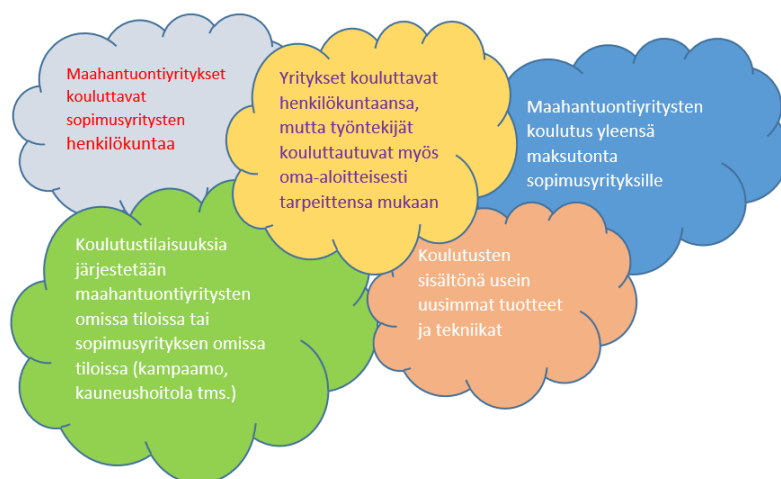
Maahantuontiyritykset kouluttavat sopimusyritysten henkilökuntaa

Yritykset kouluttavat henkilökuntaansa, mutta työntekijät kouluttautuvat myös oma-aloitteisesti tarpeittensa mukaan

Maahantuontiyritysten koulutus yleensä maksutonta sopimusyrityksille

Koulutustilaisuuksia järjestetään maahantuontiyritysten omissa tiloissa tai sopimusyrityksen omissa tiloissa (kampaamo, kauneushoitola tms.)

Koulutusten sisältönä usein uusimmat tuotteet ja tekniikat